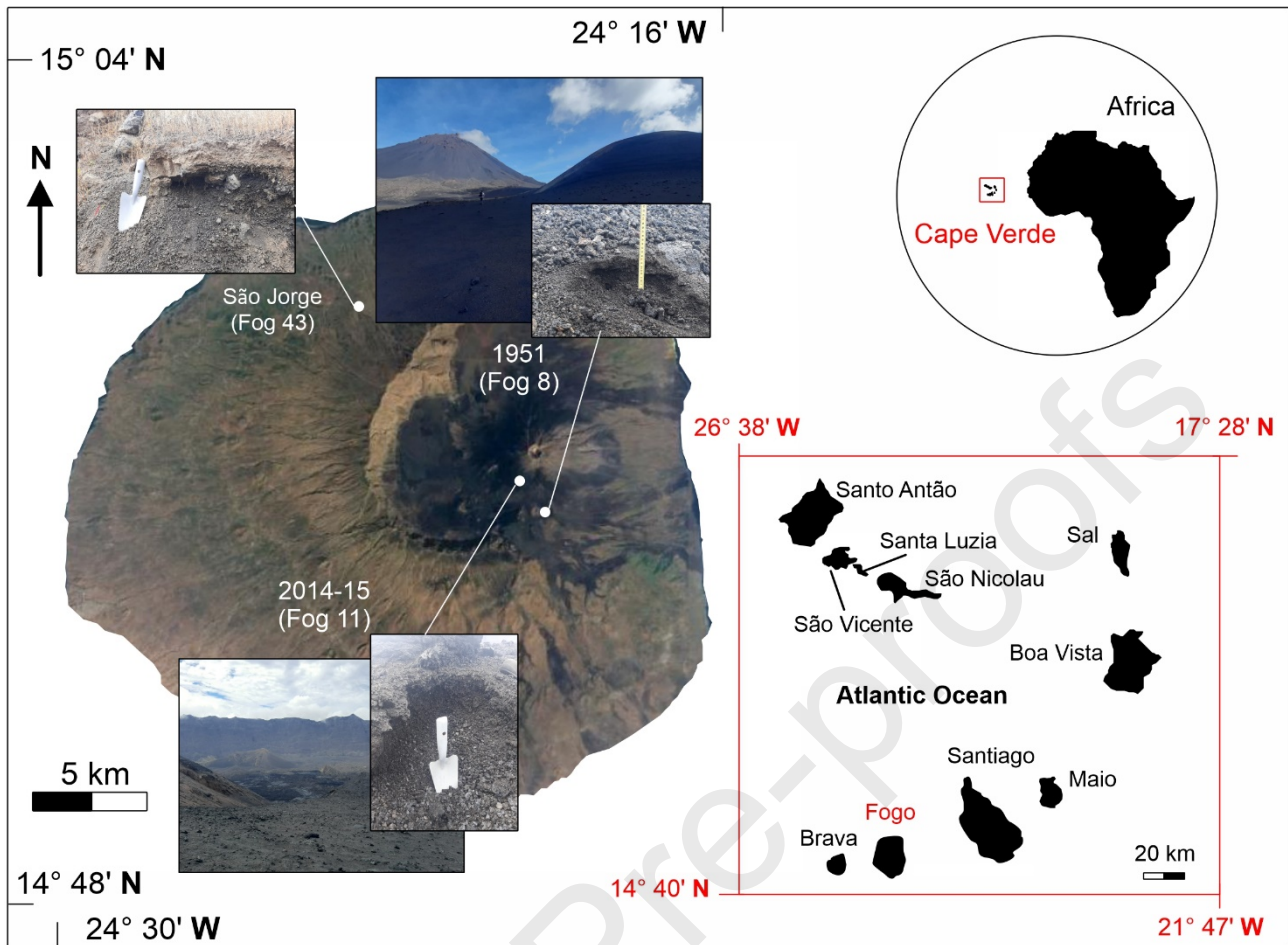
24° 16' **W**

15° 04' **N**

N

São Jorge
(Fog 43)

1951
(Fog 8)

2014-15
(Fog 11)

5 km

14° 48' **N**

24° 30' **W**

Africa

Cape Verde

26° 38' **W**

17° 28' **N**

Santo Antão

Santa Luzia

Sal

São Nicolau

São Vicente

Boa Vista

**Atlantic Ocean**

Santiago

Maio

Fogo

Brava

20 km

14° 40' **N**

21° 47' **W**

Pre-proofs